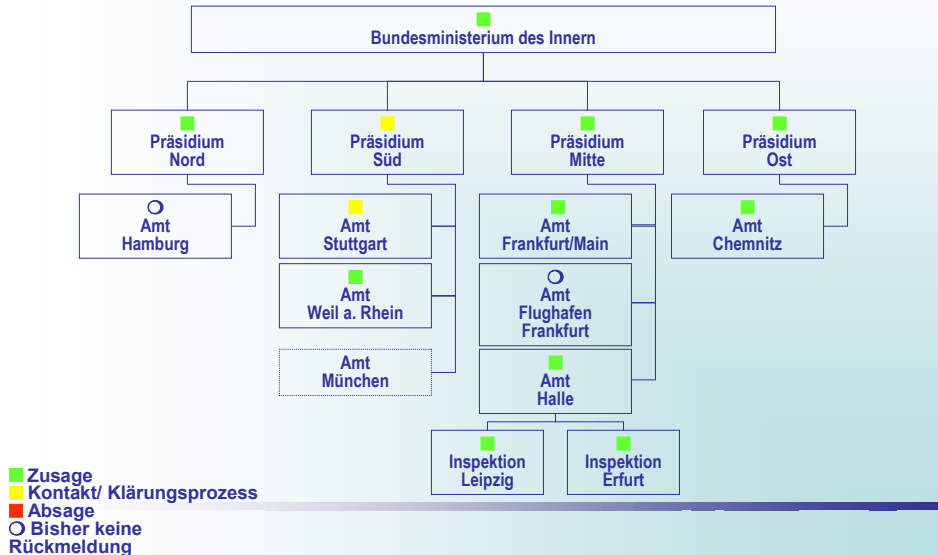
Bundesministerium des Innern

Präsidium Nord

Amt Hamburg

Präsidium Süd

Amt Stuttgart

Amt Weil a. Rhein

Amt München

Präsidium Mitte

Amt Frankfurt/Main

Amt Flughafen Frankfurt

Amt Halle

Inspektion Leipzig

Inspektion Erfurt

Präsidium Ost

Amt Chemnitz

Zusage
Kontakt/ Klärungsprozess
Absage
Bisher keine Rückmeldung